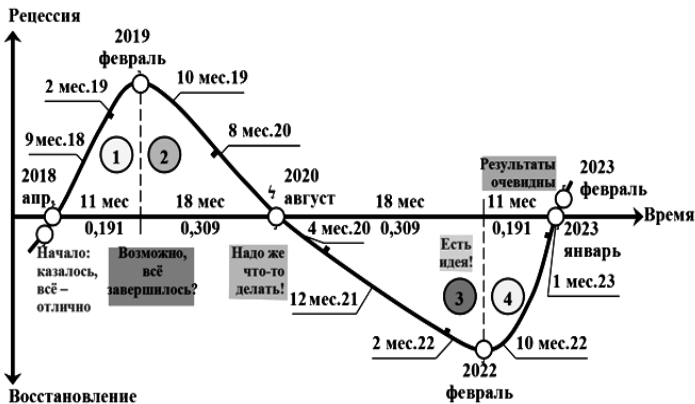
Рецессия

2019 февраль

2 мес.19

10 мес.19

9 мес.18

1

2

8 мес.20

2018 апр.

11 мес

18 мес

2020 август

18 мес

11 мес

Результаты очевидны

2023 февраль

Время

0,191

0,309

0,309

0,191

2023 январь

4 мес.20

Начало: казалось, всё – отлично

Возможно, всё завершилось?

Надо же что-то делать!

Есть идея!

3

4

1 мес.23

12 мес.21

2 мес.22

10 мес.22

2022 февраль

Восстановление